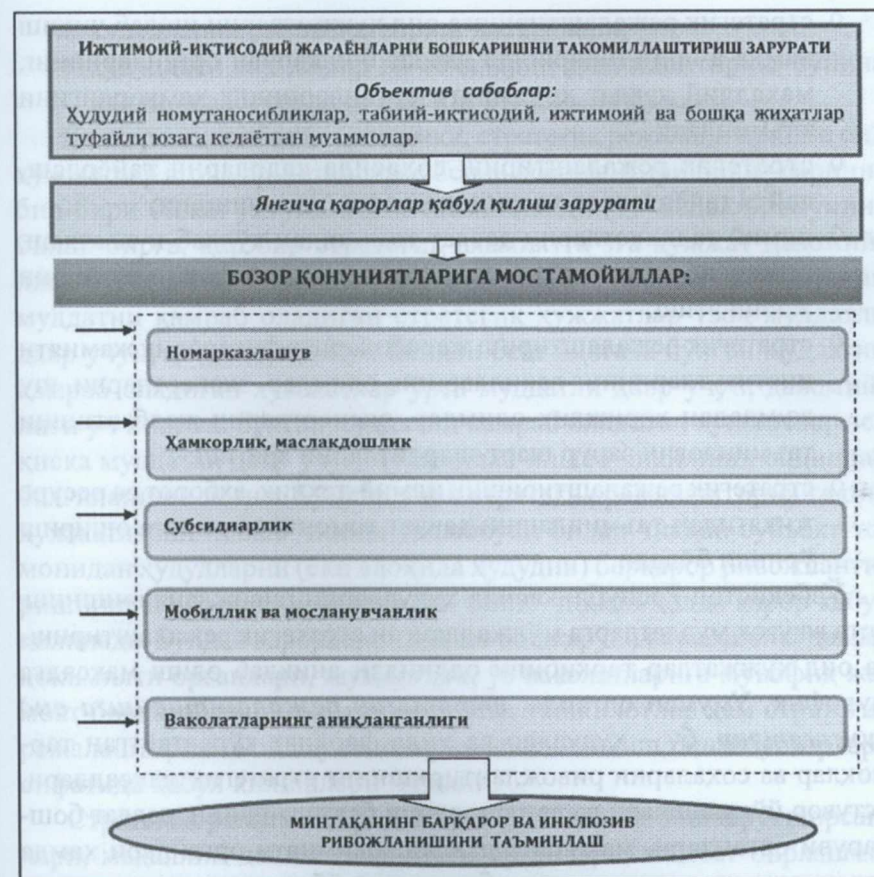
ИЖТИМОИЙ-ИҚТИСОДИЙ ЖАРАЁНЛАРНИ БОШҚАРИШНИ ТАКОМИЛЛАШТИРИШ ЗАРУРАТИ

Объектив сабаблар:

Ҳудудий номутаносибликлар, табиий-иқтисодий, ижтимоий ва бошқа жиҳатлар туфайли юзага келаётган муаммолар.

Янгича қарорлар қабул қилиш зарурати

БОЗОР ҚОНУНИЯТЛАРИГА МОС ТАМОЙИЛЛАР:

Номарказлашув

Ҳамкорлик, маслакдошлик

Субсидиарлик

Мобиллик ва мосланувчанлик

Ваколатларнинг аниқланганлиги

МИНТАҚАНИНГ БАРҚАРОР ВА ИНКЛЮЗИВ РИВОЖЛАНИШИНИ ТАЪМИНЛАШ